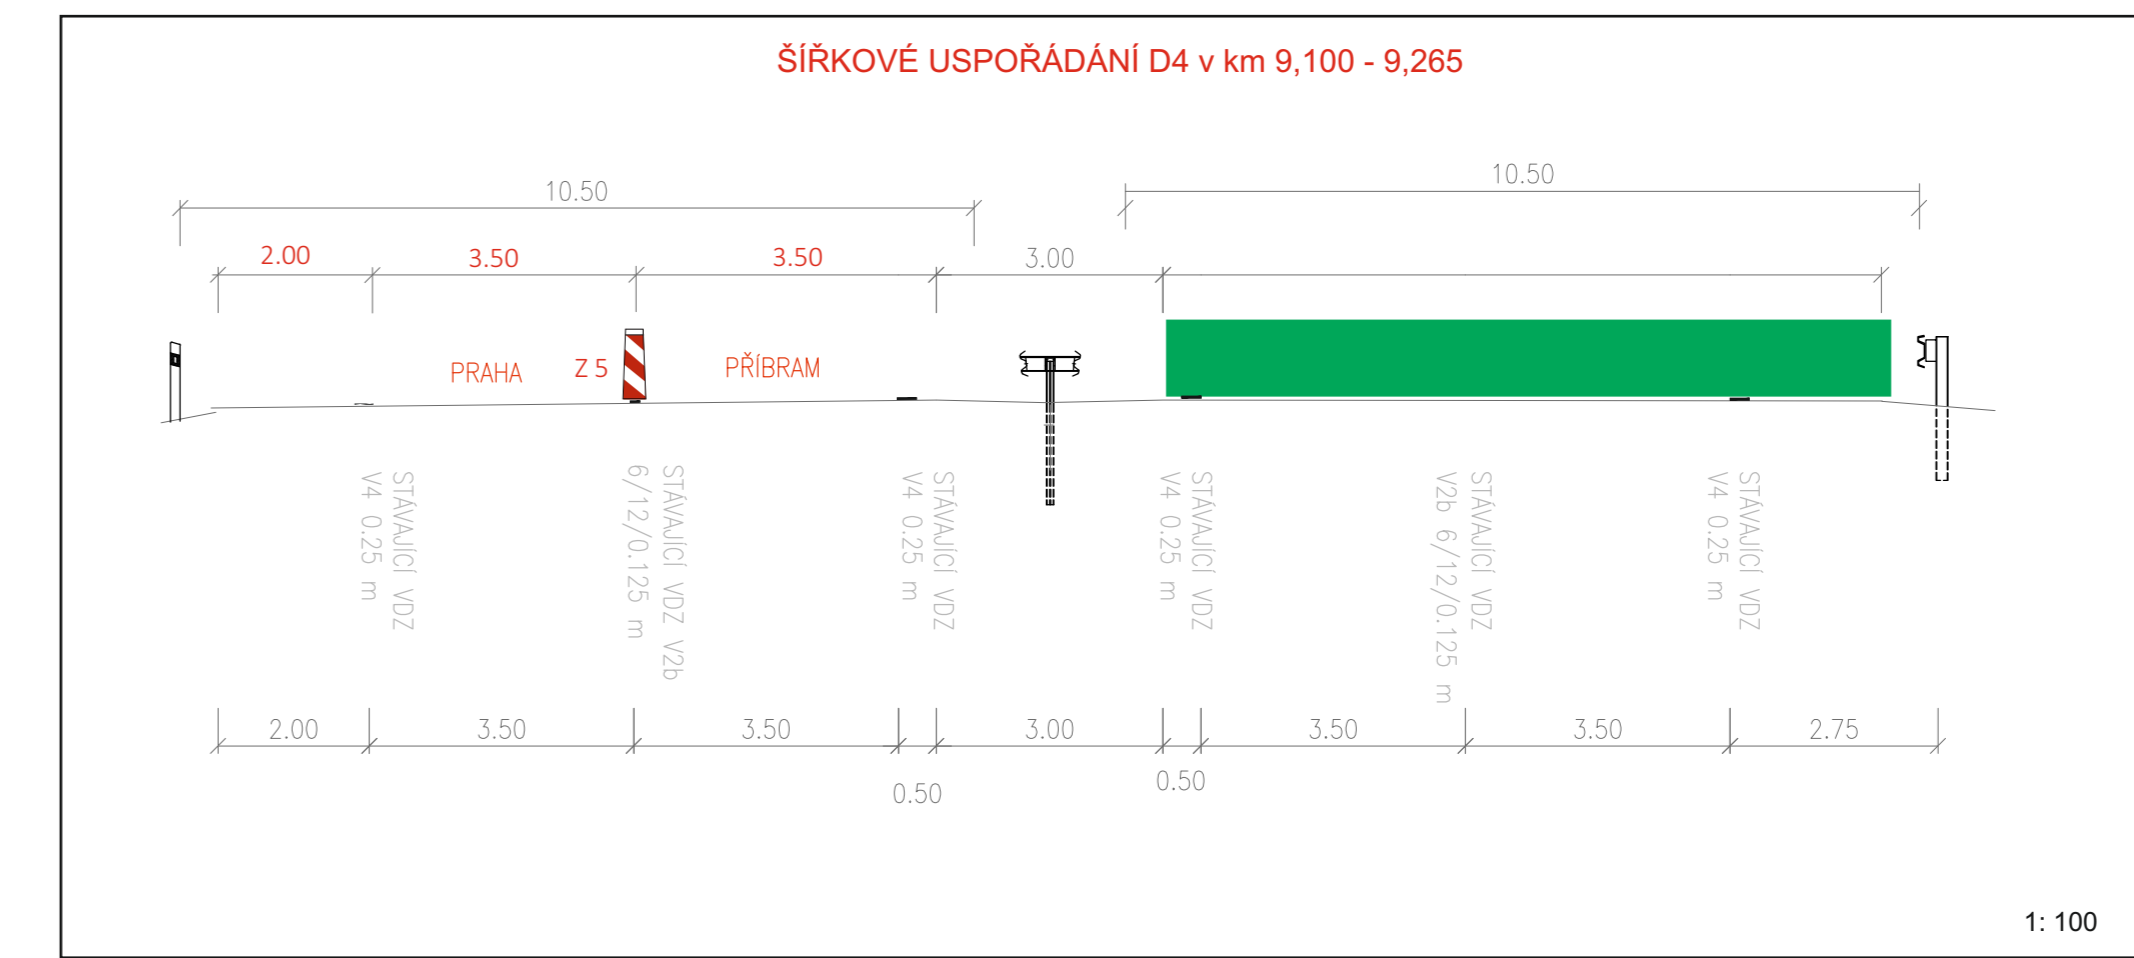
ŠÍŘKOVÉ USPOŘÁDÁNÍ D4 v km 9,100 - 9,265

10.50

10.50

2.00

3.50

3.50

3.00

PRAHA

Z 5

PŘÍBRAM

STÁVAJÍCÍ VDZ V4 0.25 m

STÁVAJÍCÍ VDZ V2b 6/12/0.125 m

STÁVAJÍCÍ VDZ V4 0.25 m

STÁVAJÍCÍ VDZ V4 0.25 m

STÁVAJÍCÍ VDZ V2b 6/12/0.125 m

STÁVAJÍCÍ VDZ V4 0.25 m

2.00

3.50

3.50

3.00

3.50

3.50

2.75

0.50

0.50

1: 100